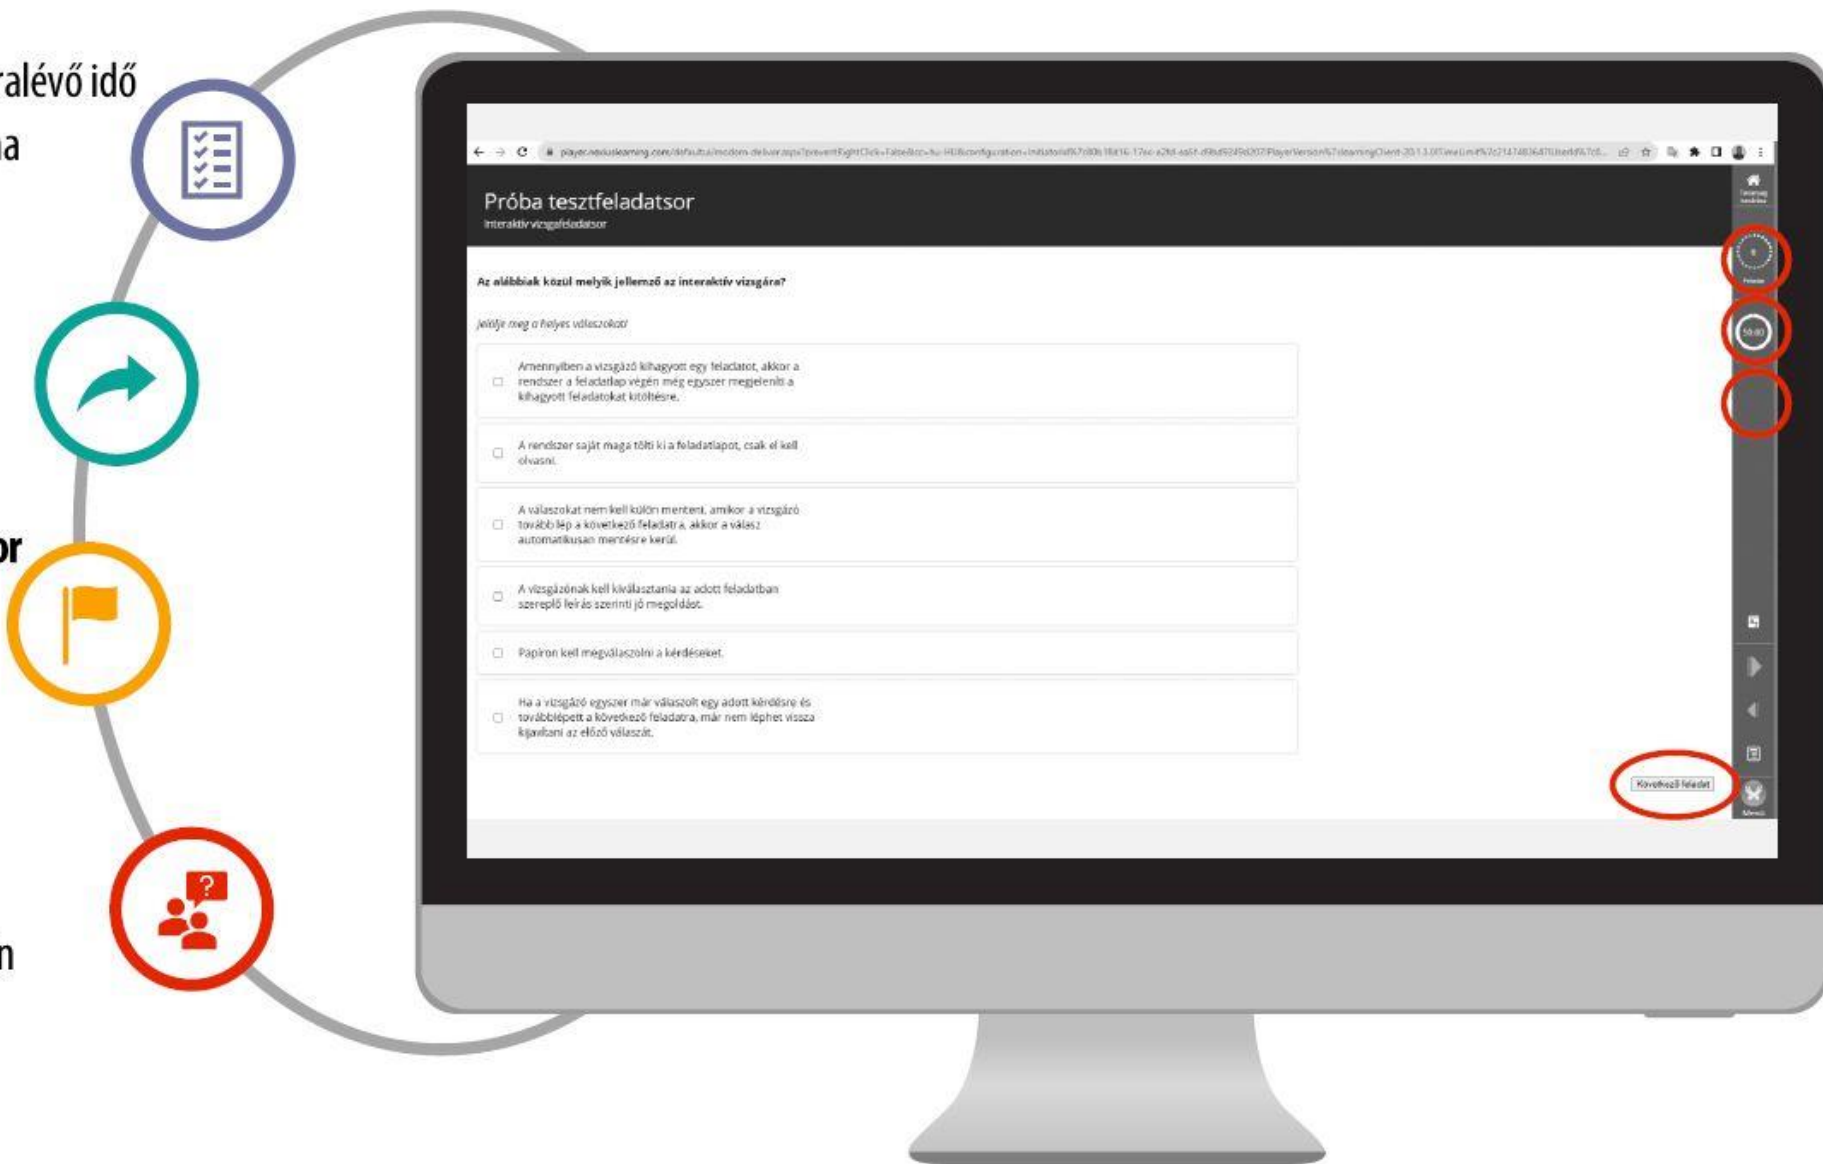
ralévő idő

a

or

n

player.nexiuslearning.com/default/modern-deliver.aspx?preventRightClick=false&cc=hu-HU&configuration=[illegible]

Próba tesztfeladatsor

Interaktív vizsgafeladatsor

Az alábbiak közül melyik jellemző az interaktív vizsgára?

Jelölje meg a helyes válaszokat!

Amennyiben a vizsgázó kihagyott egy feladatot, akkor a rendszer a feladatlap végén még egyszer megjeleníti a kihagyott feladatokat kitöltésre.

A rendszer saját maga tölti ki a feladatlapot, csak el kell olvasni.

A válaszokat nem kell külön menteni, amikor a vizsgázó tovább lép a következő feladatra, akkor a válasz automatikusan mentésre kerül.

A vizsgázónak kell kiválasztania az adott feladatban szereplő leírás szerinti jó megoldást.

Papíron kell megválaszolni a kérdéseket.

Ha a vizsgázó egyszer már válaszolt egy adott kérdésre és továbblépett a következő feladatra, már nem léphet vissza kijavítani az előző válaszát.

Következő feladat

Menü